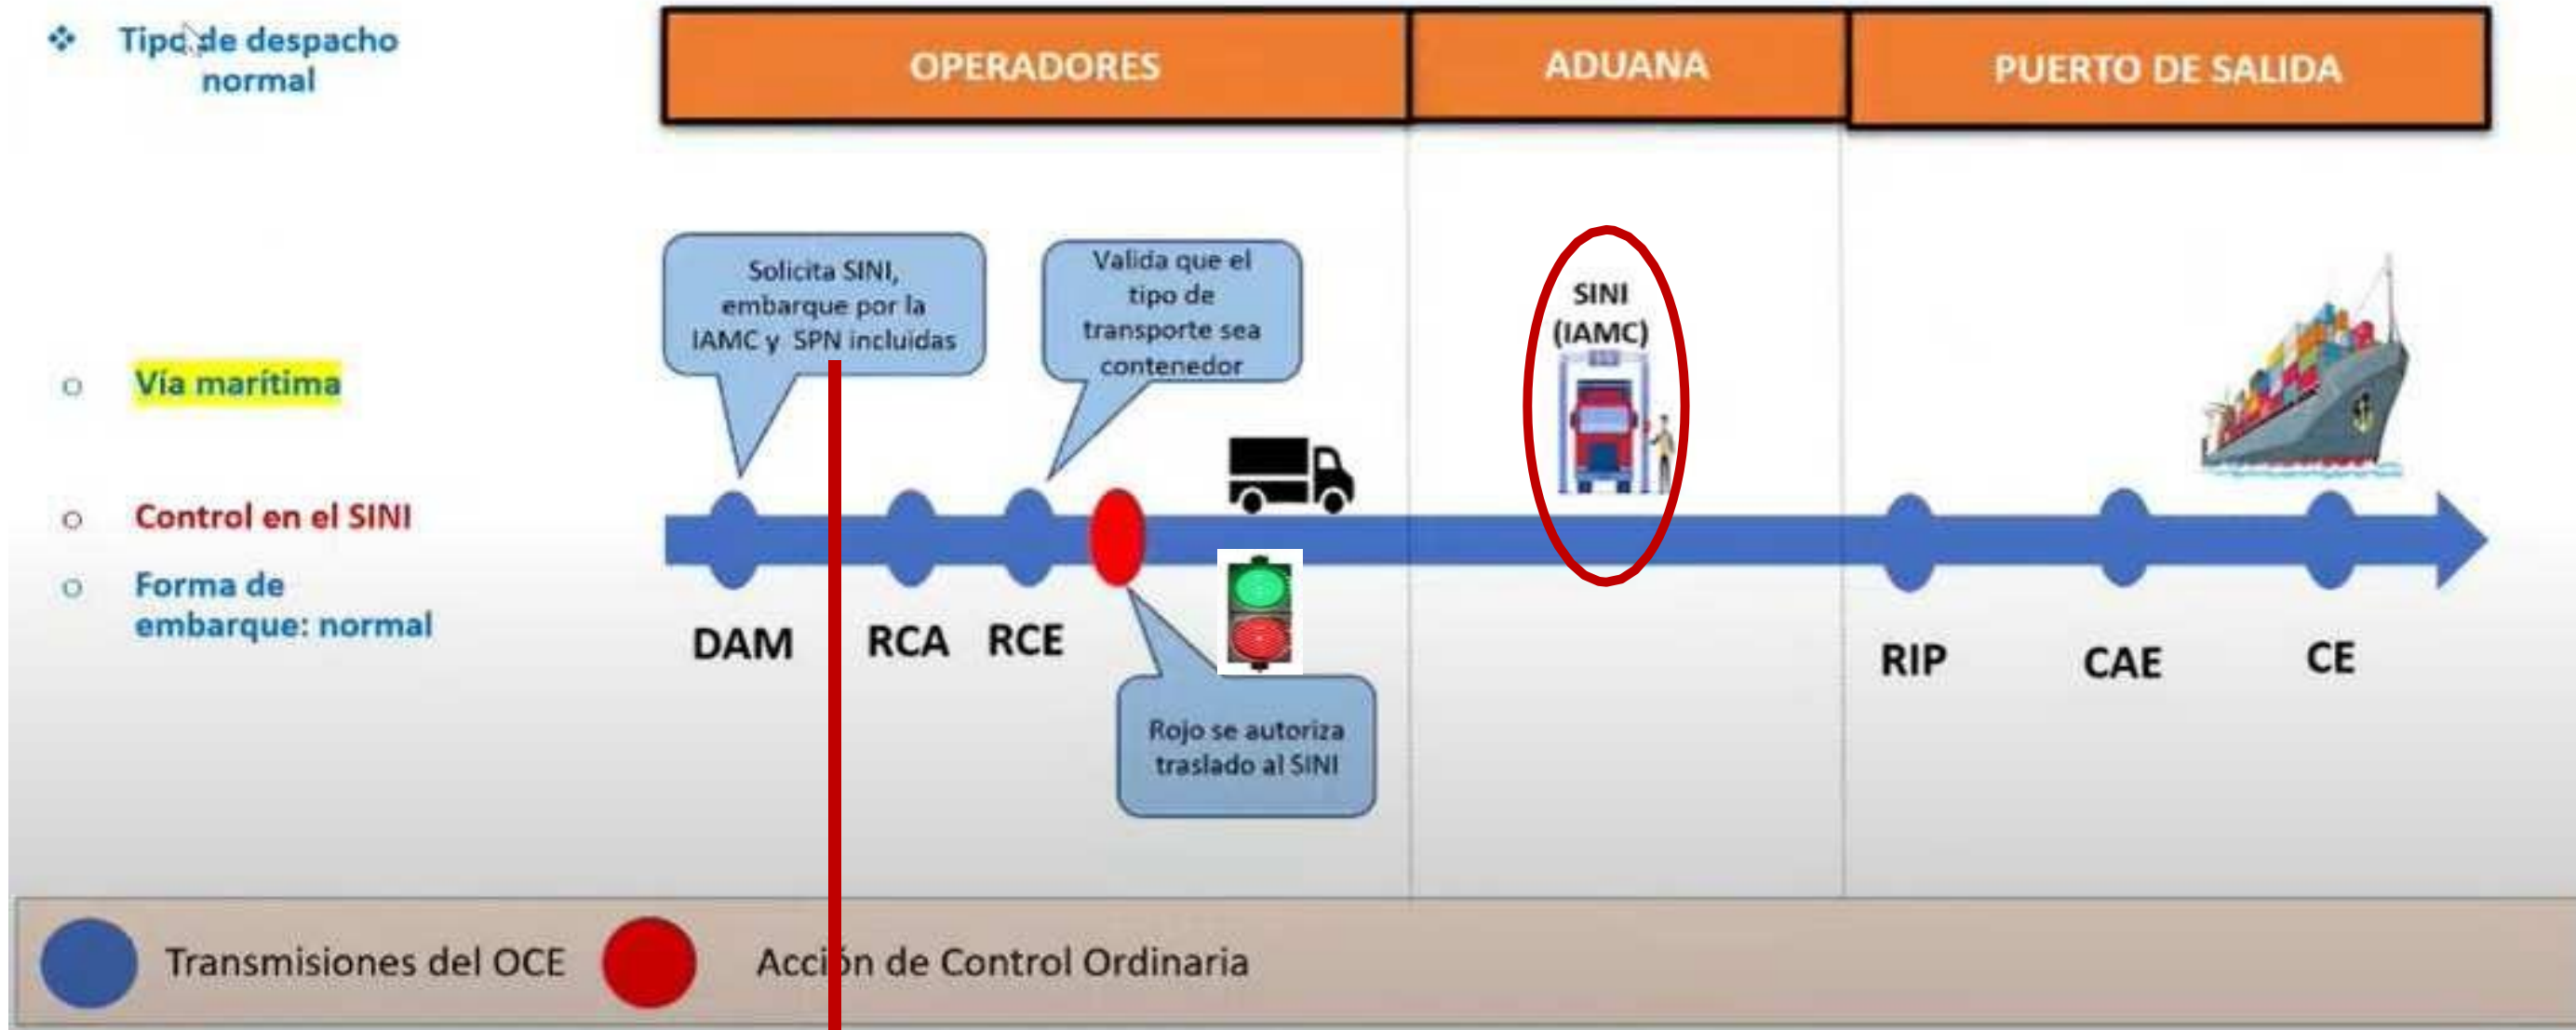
Tipo de despacho normal

OPERADORES

ADUANA

PUERTO DE SALIDA

Vía marítima

Control en el SINI

Forma de embarque: normal

Solicita SINI, embarque por la IAMC y SPN incluidas

Valida que el tipo de transporte sea contenedor

SINI (IAMC)

DAM

RCA

RCE

Rojo se autoriza traslado al SINI

RIP

CAE

CE

Transmisiones del OCE

Acci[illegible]n de Control Ordinaria